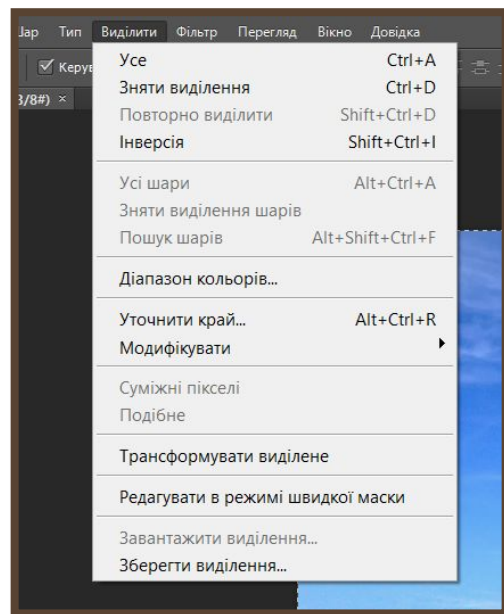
Шар Тип Виділити Фільтр Перегляд Вікно Довідка

Керу

3/8#) ×

Усе Ctrl+A
Зняти виділення Ctrl+D
Повторно виділити Shift+Ctrl+D
Інверсія Shift+Ctrl+I

Усі шари Alt+Ctrl+A
Зняти виділення шарів
Пошук шарів Alt+Shift+Ctrl+F

Діапазон кольорів...

Уточнити край... Alt+Ctrl+R
Модифікувати

Суміжні пікселі
Подібне

Трансформувати виділене

Редагувати в режимі швидкої маски

Завантажити виділення...
Зберегти виділення...